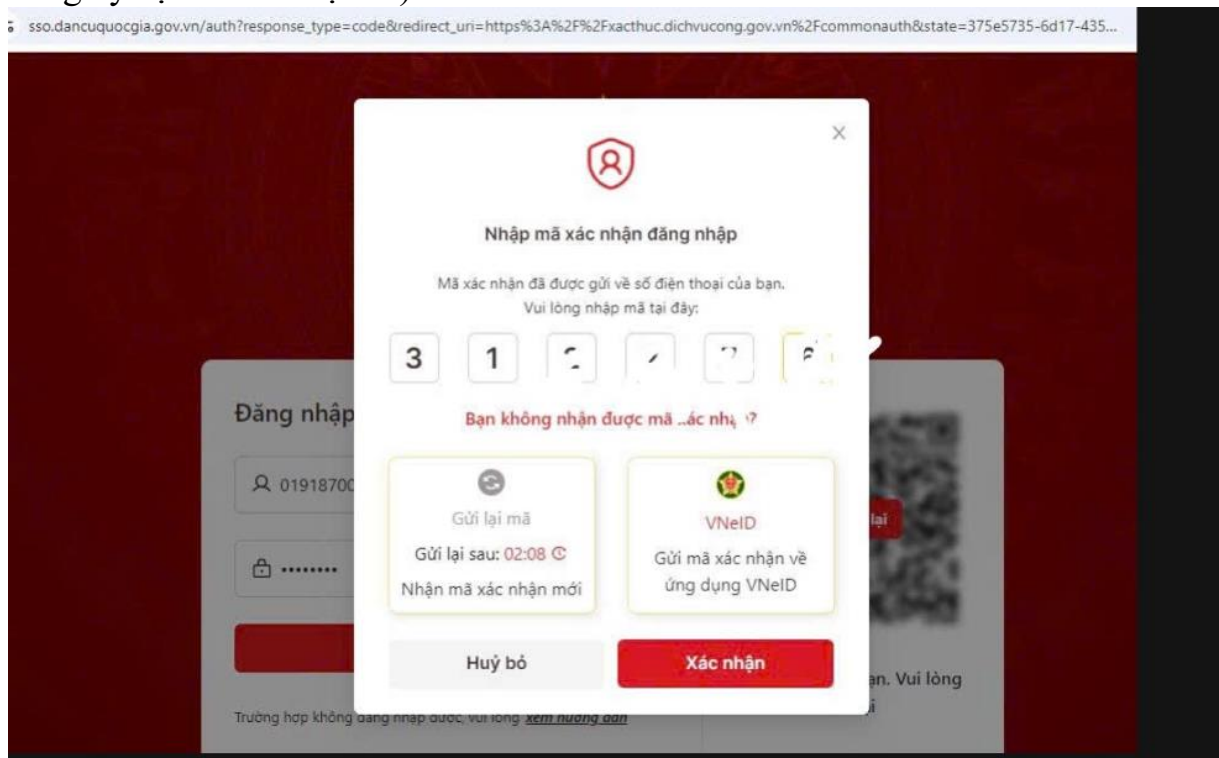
sso.dancuquocgia.gov.vn/auth?response_type=code&redirect_uri=https%3A%2F%2Fxacthuc.dichvucong.gov.vn%2Fcommonauth&state=375e5735-6d17-435...

Nhập mã xác nhận đăng nhập

Mã xác nhận đã được gửi về số điện thoại của bạn. Vui lòng nhập mã tại đây:

3 1 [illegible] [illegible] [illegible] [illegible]

Bạn không nhận được mã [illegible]ác nh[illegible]?

Gửi lại mã

Gửi lại sau: 02:08

Nhận mã xác nhận mới

VNeID

Gửi mã xác nhận về ứng dụng VNeID

Huỷ bỏ

Xác nhận

Đăng nhập

01918700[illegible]

••••••••

lại

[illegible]n. Vui lòng

Trường hợp không đăng nhập được, vui lòng xem hướng dẫn